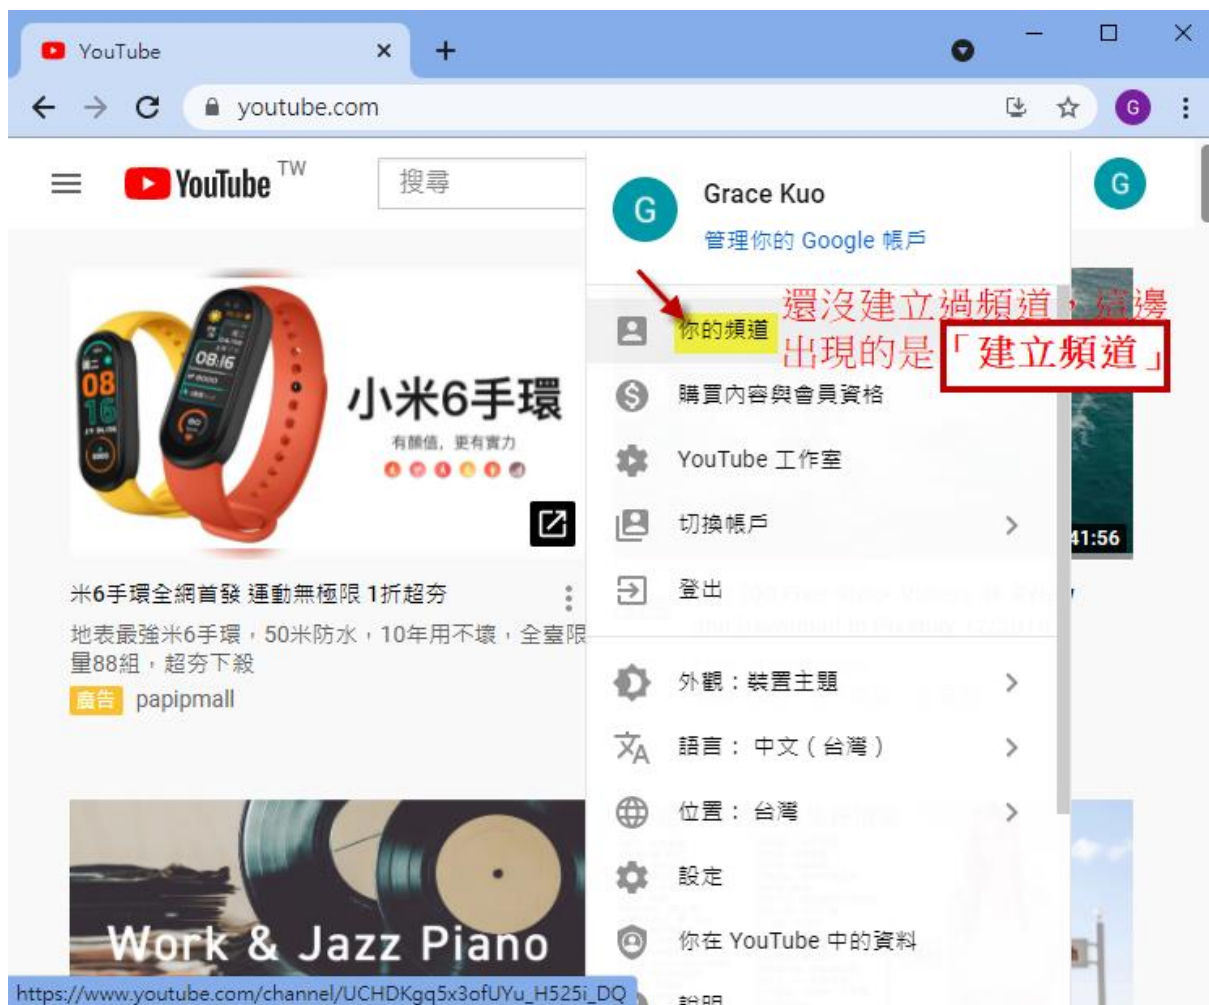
YouTube ×
+

youtube.com

G

YouTube TW
搜尋

G

Grace Kuo
管理你的 Google 帳戶

還沒建立過頻道，這邊出現的是「建立頻道」

你的頻道
購買內容與會員資格
YouTube 工作室
切換帳戶
登出
外觀：裝置主題
語言：中文（台灣）
位置：台灣
設定
你在 YouTube 中的資料
說明

小米6手環
有顏值，更有實力

08:16
08
16

41:56

米6手環全網首發 運動無極限 1折超夯
地表最強米6手環，50米防水，10年用不壞，全臺限量88組，超夯下殺
廣告 papipmall

Work & Jazz Piano

https://www.youtube.com/channel/UCHDKgq5x3ofUYu_H525i_DQ